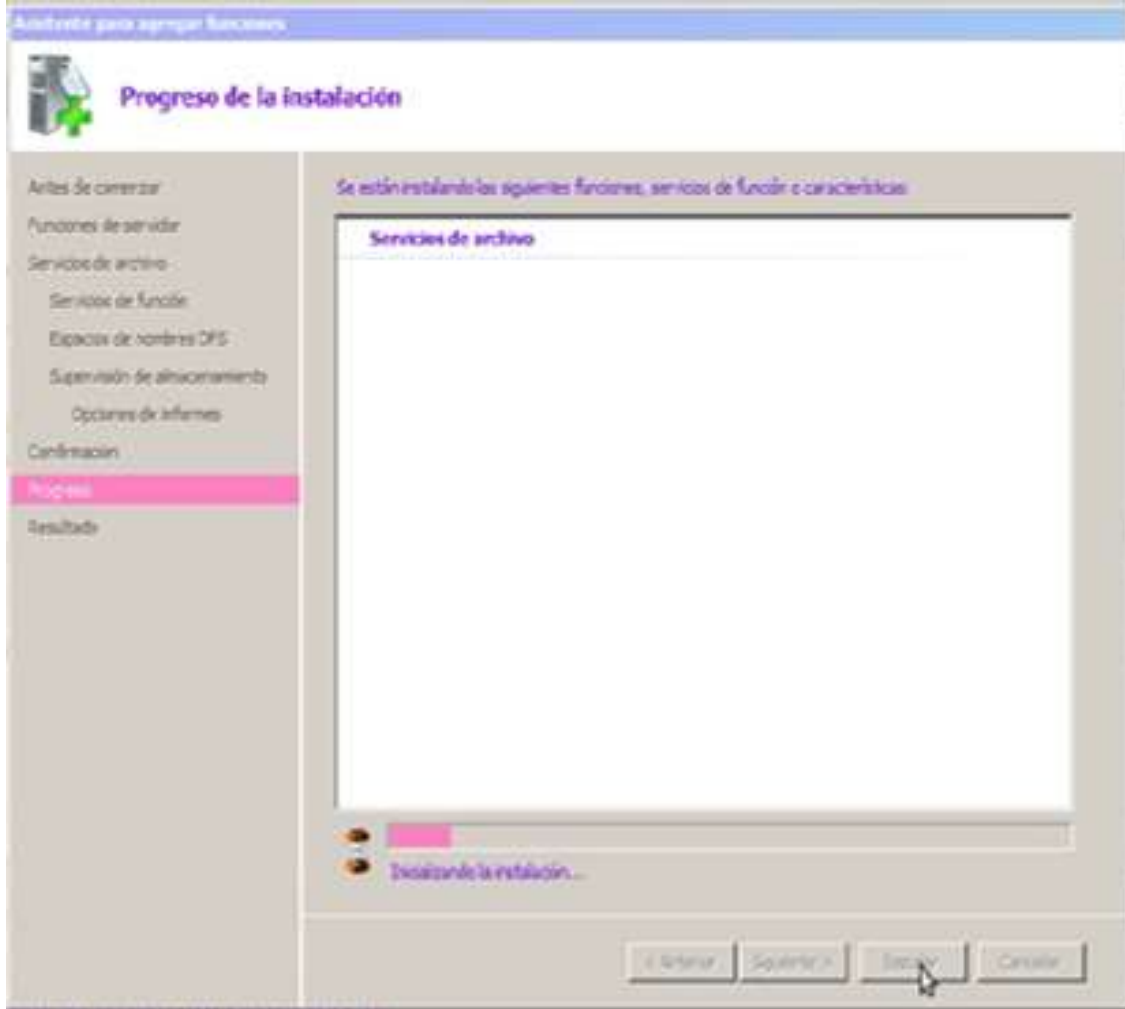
Asistente para agregar funciones

Progreso de la instalación

Antes de comenzar
Funciones de servidor
Servicios de archivo
Servicios de función
Espacios de nombres DFS
Supervisión de almacenamiento
Opciones de informes
Confirmación
Progreso
Resultados

Se están instalando las siguientes funciones, servicios de función o características:

Servicios de archivo

Inicializando la instalación...

< Anterior
Siguiente >
Instalar
Cancelar